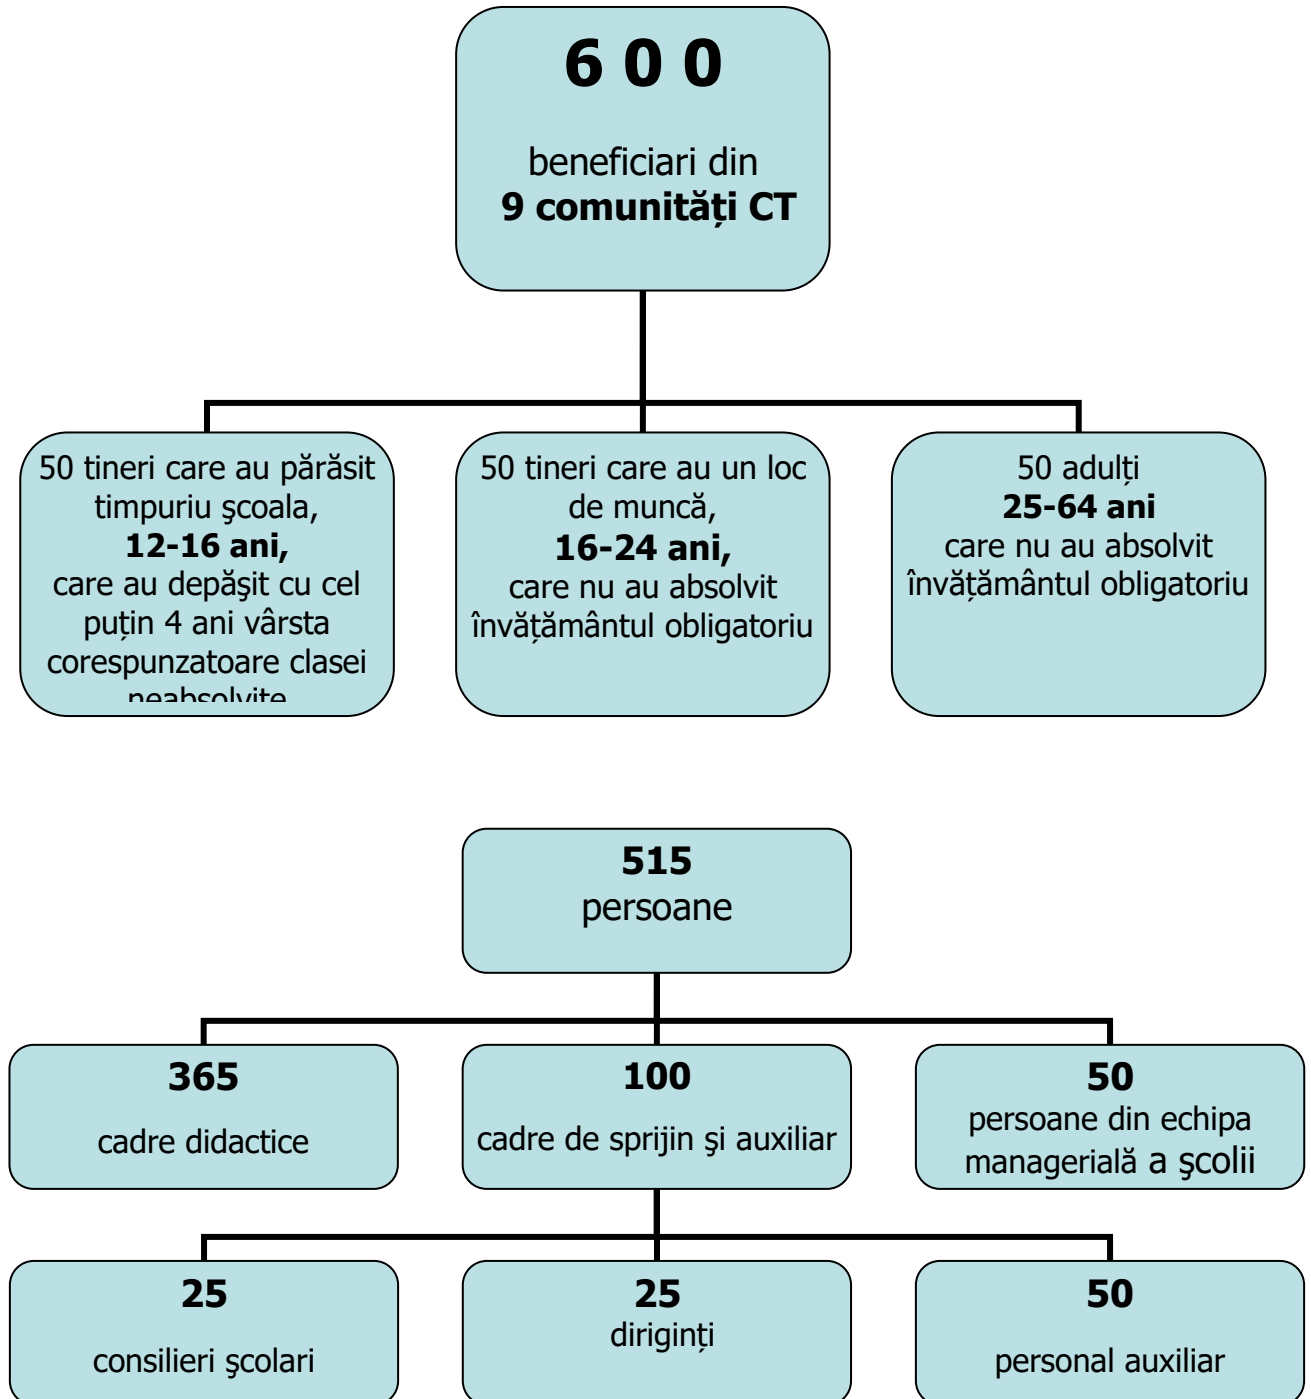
6 0 0

beneficiari din
**9 comunități CT**

50 tineri care au părăsit timpuriu şcoala,
**12-16 ani,**
care au depăşit cu cel puțin 4 ani vârsta corespunzatoare clasei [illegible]

50 tineri care au un loc de muncă,
**16-24 ani,**
care nu au absolvit învățământul obligatoriu

50 adulți
**25-64 ani**
care nu au absolvit învățământul obligatoriu

**515**
persoane

**365**
cadre didactice

**100**
cadre de sprijin şi auxiliar

**50**
persoane din echipa managerială a şcolii

**25**
consilieri şcolari

**25**
diriginți

**50**
personal auxiliar